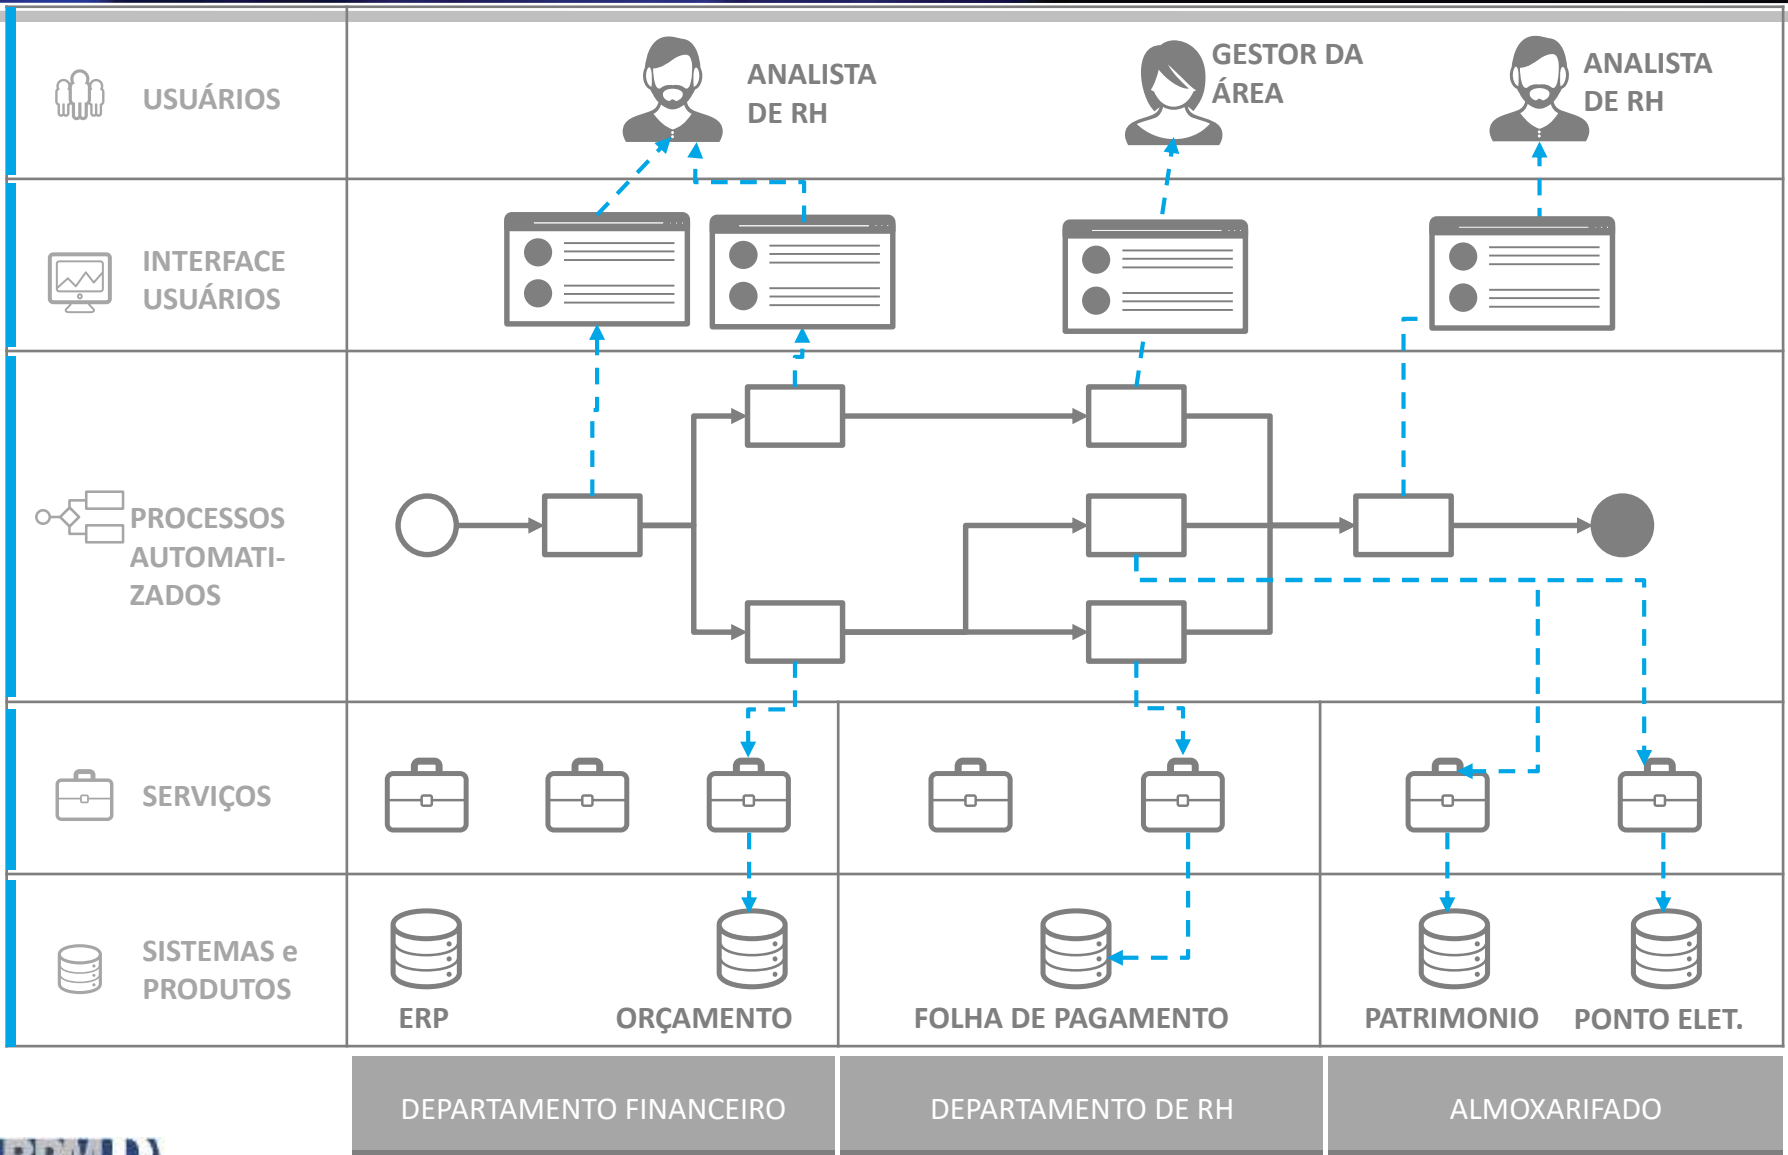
USUÁRIOS

ANALISTA DE RH

GESTOR DA ÁREA

ANALISTA DE RH

INTERFACE USUÁRIOS

PROCESSOS AUTOMATIZADOS

SERVIÇOS

SISTEMAS e PRODUTOS

ERP

ORÇAMENTO

FOLHA DE PAGAMENTO

PATRIMONIO

PONTO ELET.

DEPARTAMENTO FINANCEIRO

DEPARTAMENTO DE RH

ALMOXARIFADO